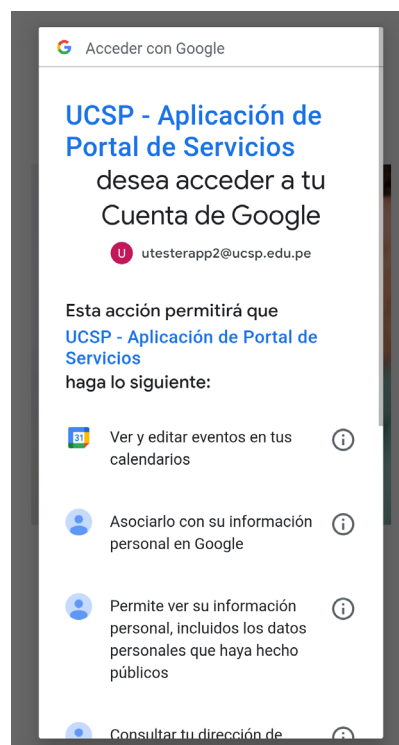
Acceder con Google

UCSP - Aplicación de Portal de Servicios desea acceder a tu Cuenta de Google

U utesterapp2@ucsp.edu.pe

Esta acción permitirá que UCSP - Aplicación de Portal de Servicios haga lo siguiente:

31 Ver y editar eventos en tus calendarios

Asociarlo con su información personal en Google

Permite ver su información personal, incluidos los datos personales que haya hecho públicos

Consultar tu dirección de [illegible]